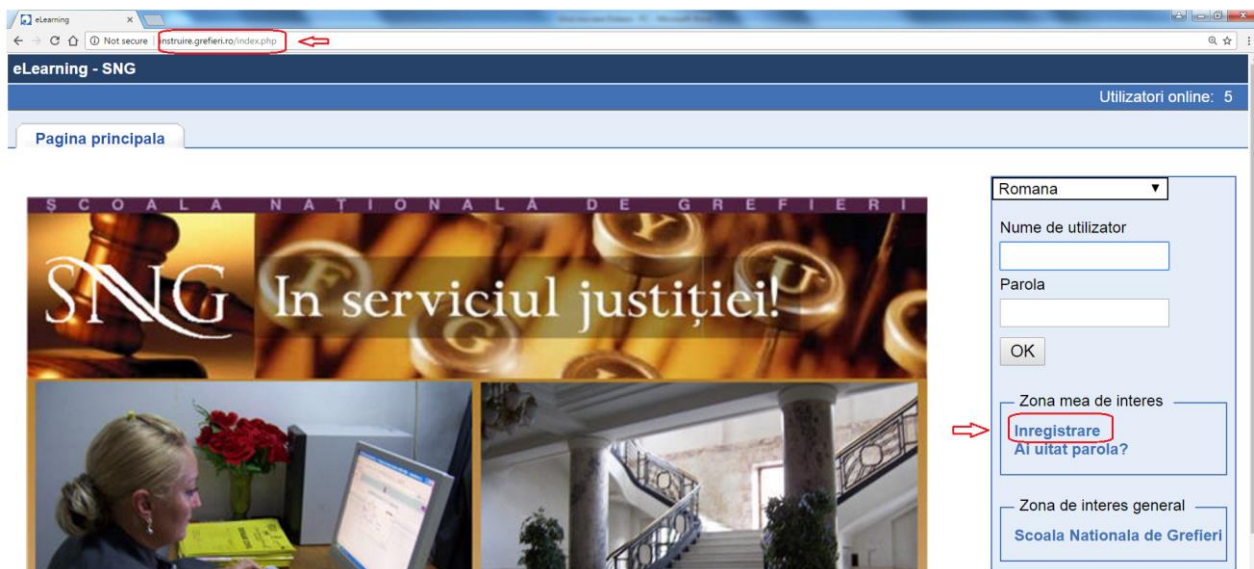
eLearning ×

Not secure | instruire.grefieri.ro/index.php

eLearning - SNG

Utilizatori online: 5

Pagina principala

ȘCOALA NAȚIONALĂ DE GREFIERI

SNG In serviciul justiției!

Romana

Nume de utilizator

Parola

OK

Zona mea de interes

Inregistrare

Ai uitat parola?

Zona de interes general

Scoala Nationala de Grefieri